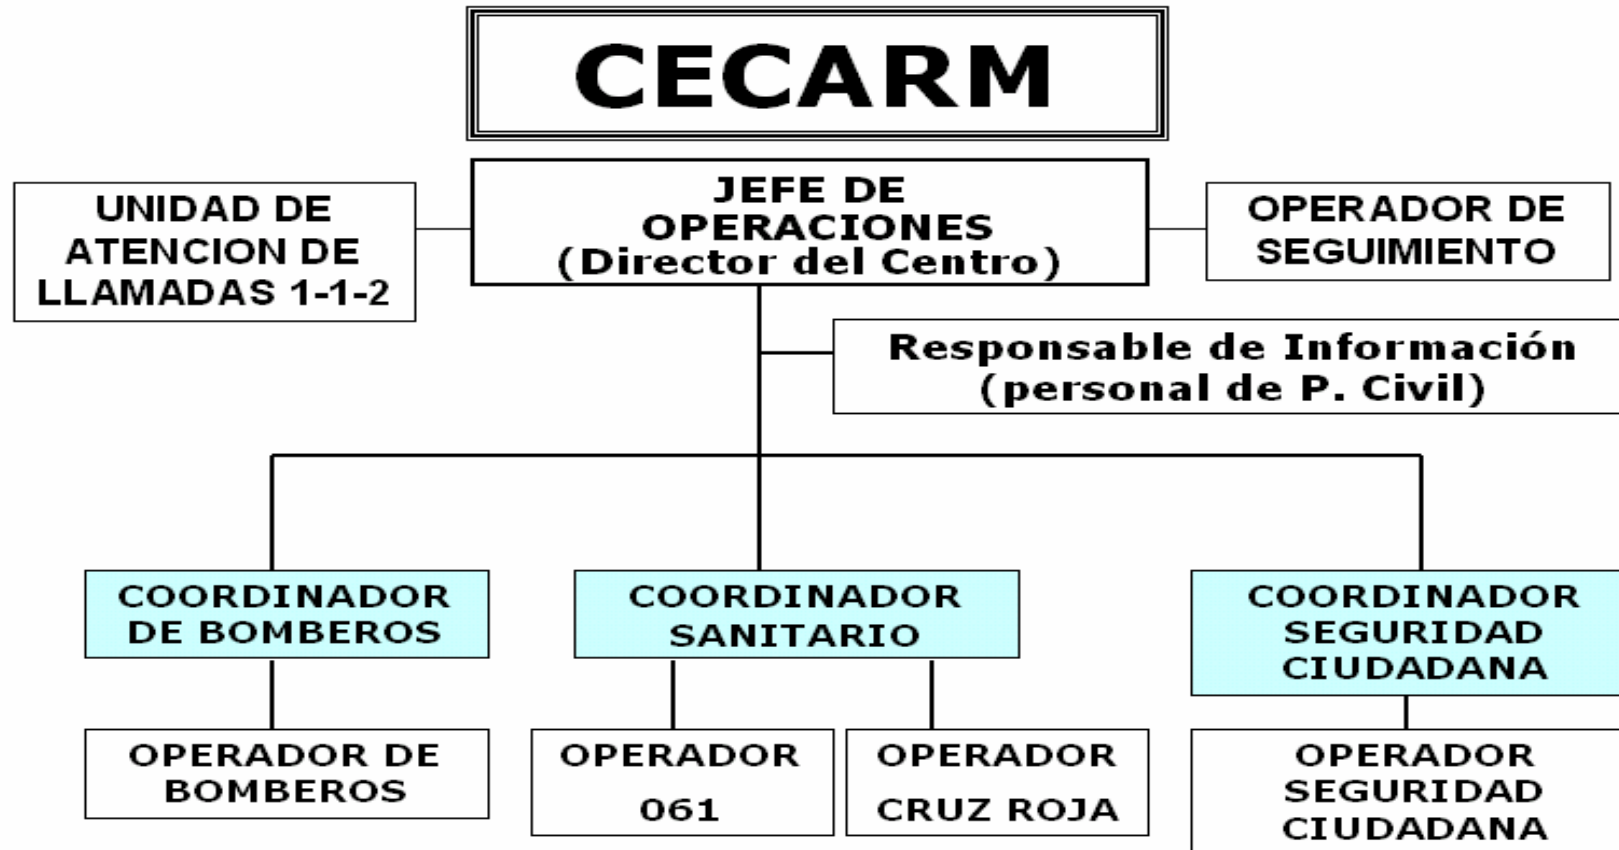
CECARM

UNIDAD DE ATENCION DE LLAMADAS 1-1-2

JEFE DE OPERACIONES (Director del Centro)

OPERADOR DE SEGUIMIENTO

Responsable de Información (personal de P. Civil)

COORDINADOR DE BOMBEROS

COORDINADOR SANITARIO

COORDINADOR SEGURIDAD CIUDADANA

OPERADOR DE BOMBEROS

OPERADOR 061

OPERADOR CRUZ ROJA

OPERADOR SEGURIDAD CIUDADANA